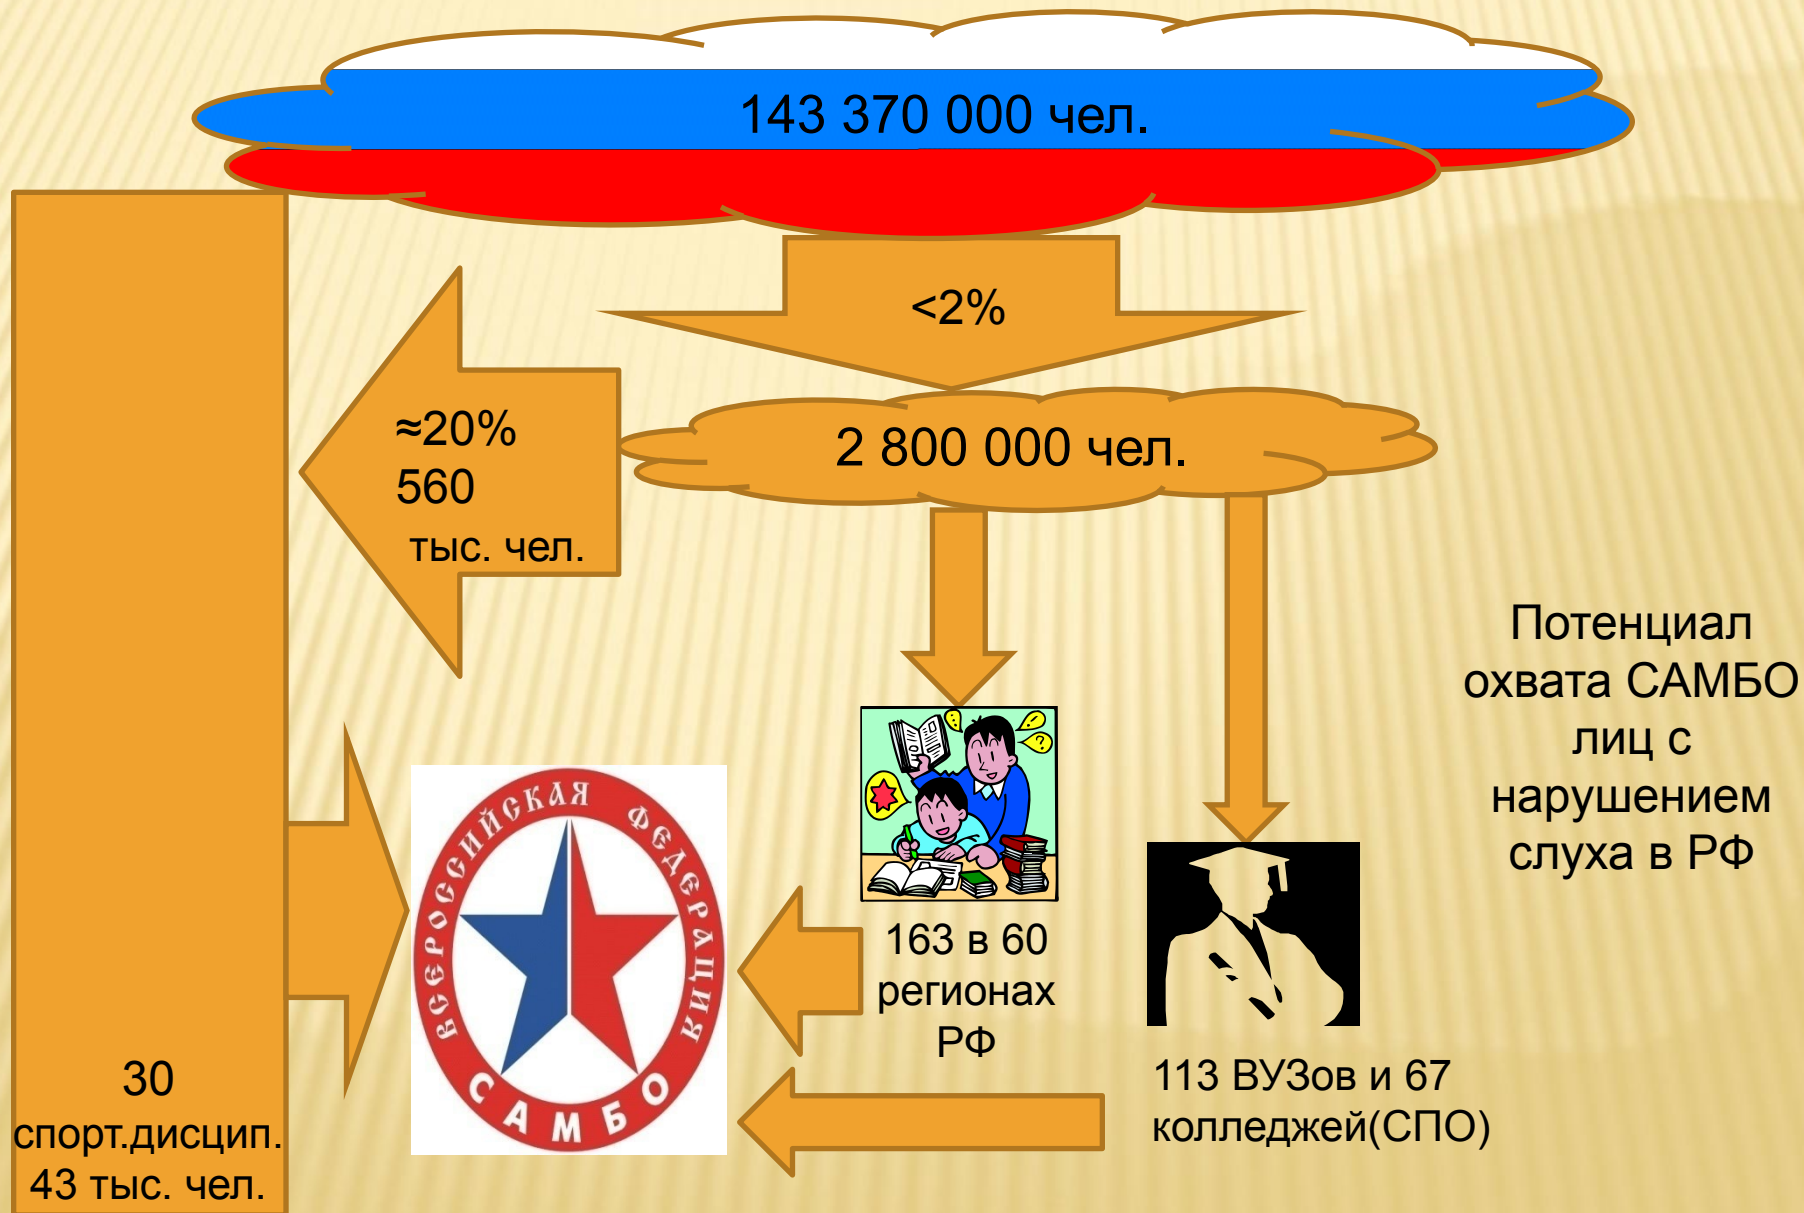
143 370 000 чел.

<2%

≈20%
560
тыс. чел.

2 800 000 чел.

Потенциал охвата САМБО лиц с нарушением слуха в РФ

ВСЕРОССИЙСКАЯ ФЕДЕРАЦИЯ САМБО

163 в 60 регионах РФ

30 спорт.дисцип. 43 тыс. чел.

113 ВУЗов и 67 колледжей(СПО)